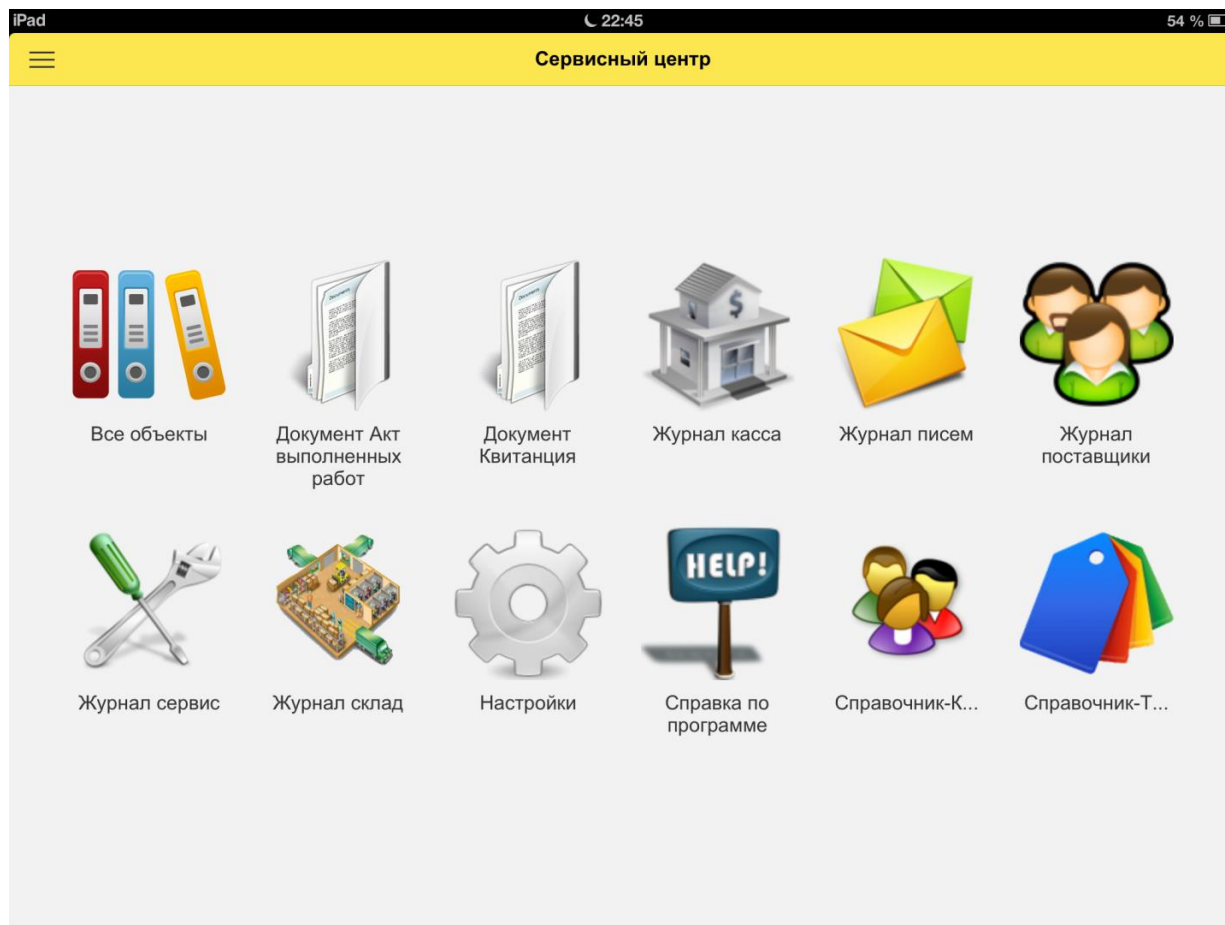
iPad 22:45 54 %

Сервисный центр

Все объекты

Документ Акт выполненных работ

Документ Квитанция

Журнал касса

Журнал писем

Журнал поставщики

Журнал сервис

Журнал склад

Настройки

HELP!

Справка по программе

Справочник-К...

Справочник-Т...